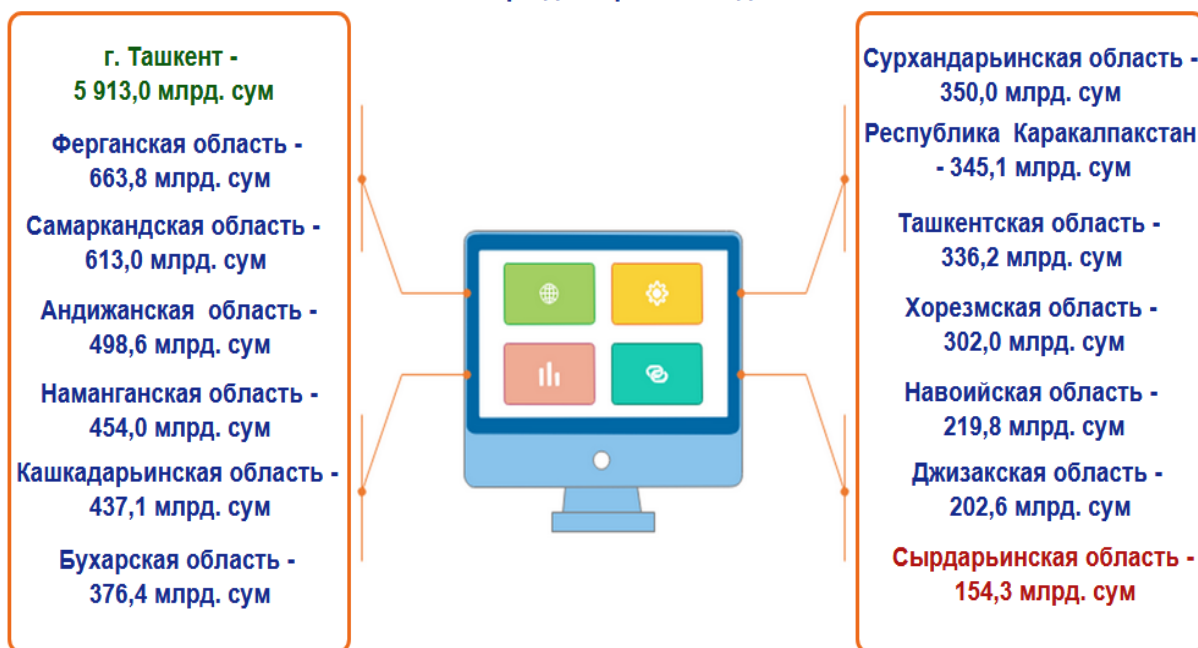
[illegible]

г. Ташкент - 5 913,0 млрд. сум

Ферганская область - 663,8 млрд. сум

Самаркандская область - 613,0 млрд. сум

Андижанская область - 498,6 млрд. сум

Наманганская область - 454,0 млрд. сум

Кашкадарьинская область - 437,1 млрд. сум

Бухарская область - 376,4 млрд. сум

Сурхандарьинская область - 350,0 млрд. сум

Республика Каракалпакстан - 345,1 млрд. сум

Ташкентская область - 336,2 млрд. сум

Хорезмская область - 302,0 млрд. сум

Навоийская область - 219,8 млрд. сум

Джизакская область - 202,6 млрд. сум

Сырдарьинская область - 154,3 млрд. сум